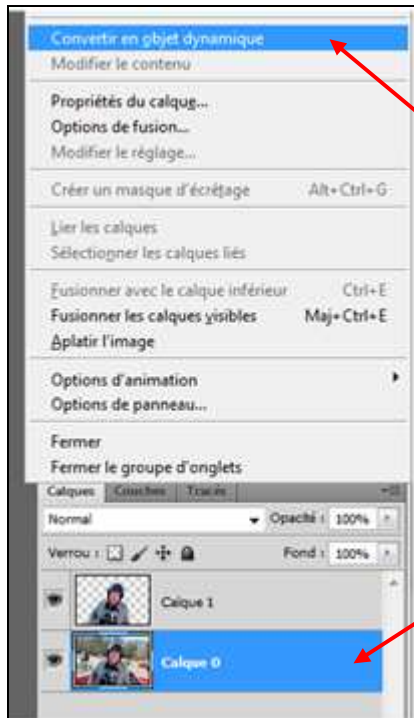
Convertir en objet dynamique
Modifier le contenu

Propriétés du calque...
Options de fusion...
Modifier le réglage...

Créer un masque d'écrêtage Alt+Ctrl+G

Lier les calques
Sélectionner les calques liés

Fusionner avec le calque inférieur Ctrl+E
Fusionner les calques visibles Maj+Ctrl+E
Aplatir l'image

Options d'animation
Options de panneau...

Fermer
Fermer le groupe d'onglets

Calques Couches Tracés
Normal Opacité : 100%
Verrou : Fond : 100%
Calque 1
Calque 0